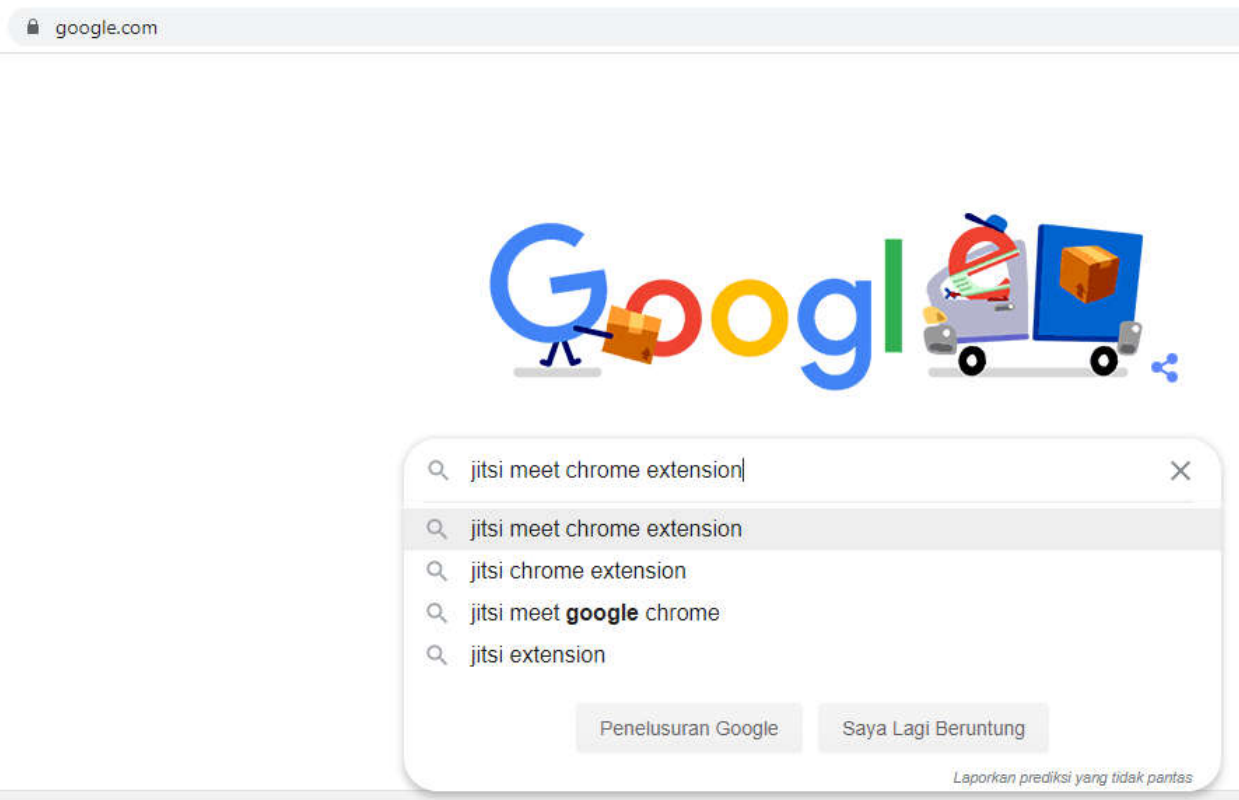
google.com

Google

jitsi meet chrome extension

jitsi meet chrome extension
jitsi chrome extension
jitsi meet **google** chrome
jitsi extension

Penelusuran Google
Saya Lagi Beruntung

Laporkan prediksi yang tidak pantas